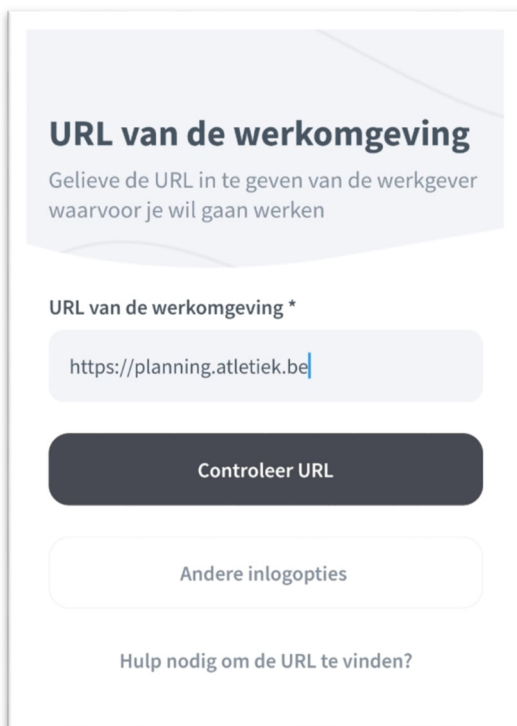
URL van de werkomgeving

Gelieve de URL in te geven van de werkgever waarvoor je wil gaan werken

URL van de werkomgeving *

https://planning.atletiek.be

Controleer URL

Andere inlogopties

Hulp nodig om de URL te vinden?